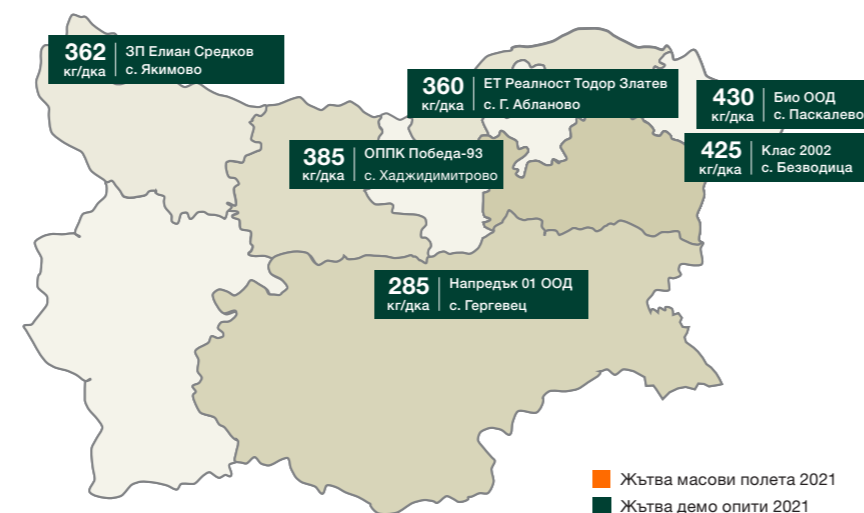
362 кг/дка | ЗП Елиан Средков с. Якимово

360 кг/дка | ЕТ Реалност Тодор Златев с. Г. Абланово

430 кг/дка | Био ООД с. Паскалево

385 кг/дка | ОППК Победа-93 с. Хаджидимитрово

425 кг/дка | Клас 2002 с. Безводица

285 кг/дка | Напредък 01 ООД с. Гергевец

Жътва масови полета 2021
Жътва демо опити 2021